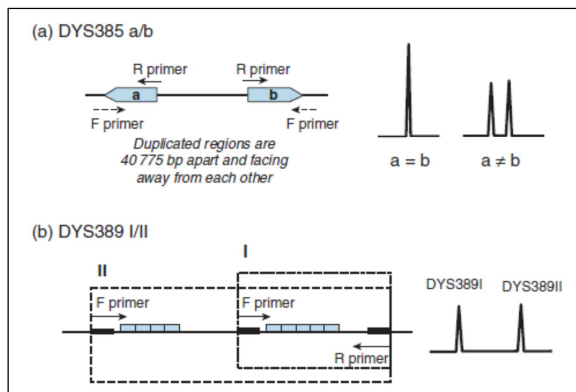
(a) DYS385 a/b

R primer

R primer

a

b

F primer

F primer

Duplicated regions are 40 775 bp apart and facing away from each other

a = b

a ≠ b

(b) DYS389 I/II

II

I

F primer

F primer

R primer

DYS389I

DYS389II